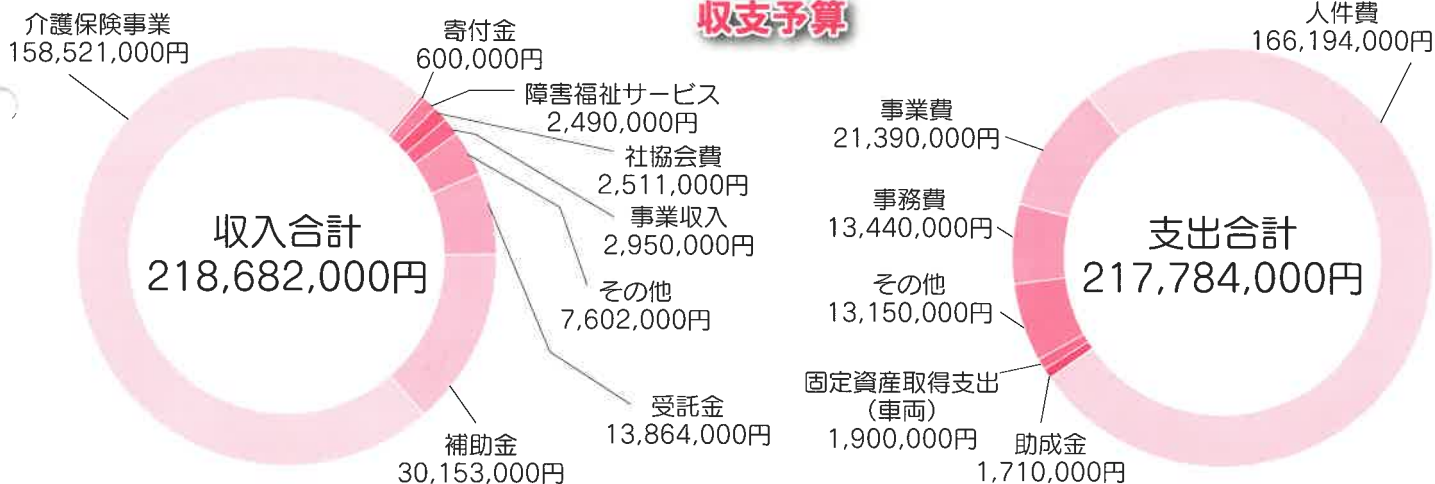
収支予算

介護保険事業
158,521,000円

寄付金
600,000円

障害福祉サービス
2,490,000円

社協会費
2,511,000円

事業収入
2,950,000円

その他
7,602,000円

受託金
13,864,000円

補助金
30,153,000円

収入合計
218,682,000円

人件費
166,194,000円

事業費
21,390,000円

事務費
13,440,000円

その他
13,150,000円

固定資産取得支出
(車両)
1,900,000円

助成金
1,710,000円

支出合計
217,784,000円